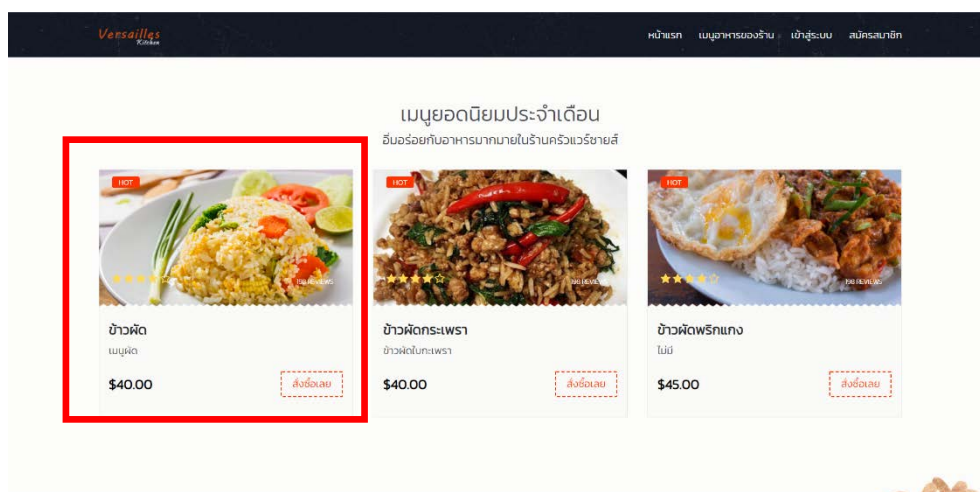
Versailles Kitchen

หน้าแรก เมนูอาหารของร้าน เข้าสู่ระบบ สมัครสมาชิก

เมนูยอดนิยมประจำเดือน

อิ่มอร่อยกับอาหารมากมายในร้านครัวแวร์ซายส์

HOT

198 REVIEWS

ข้าวผัด

เมนูผัด

$40.00

สั่งซื้อเลย

HOT

198 REVIEWS

ข้าวผัดกระเพรา

ข้าวผัดใบกะเพรา

$40.00

สั่งซื้อเลย

HOT

198 REVIEWS

ข้าวผัดพริกแกง

ไม่มี

$45.00

สั่งซื้อเลย